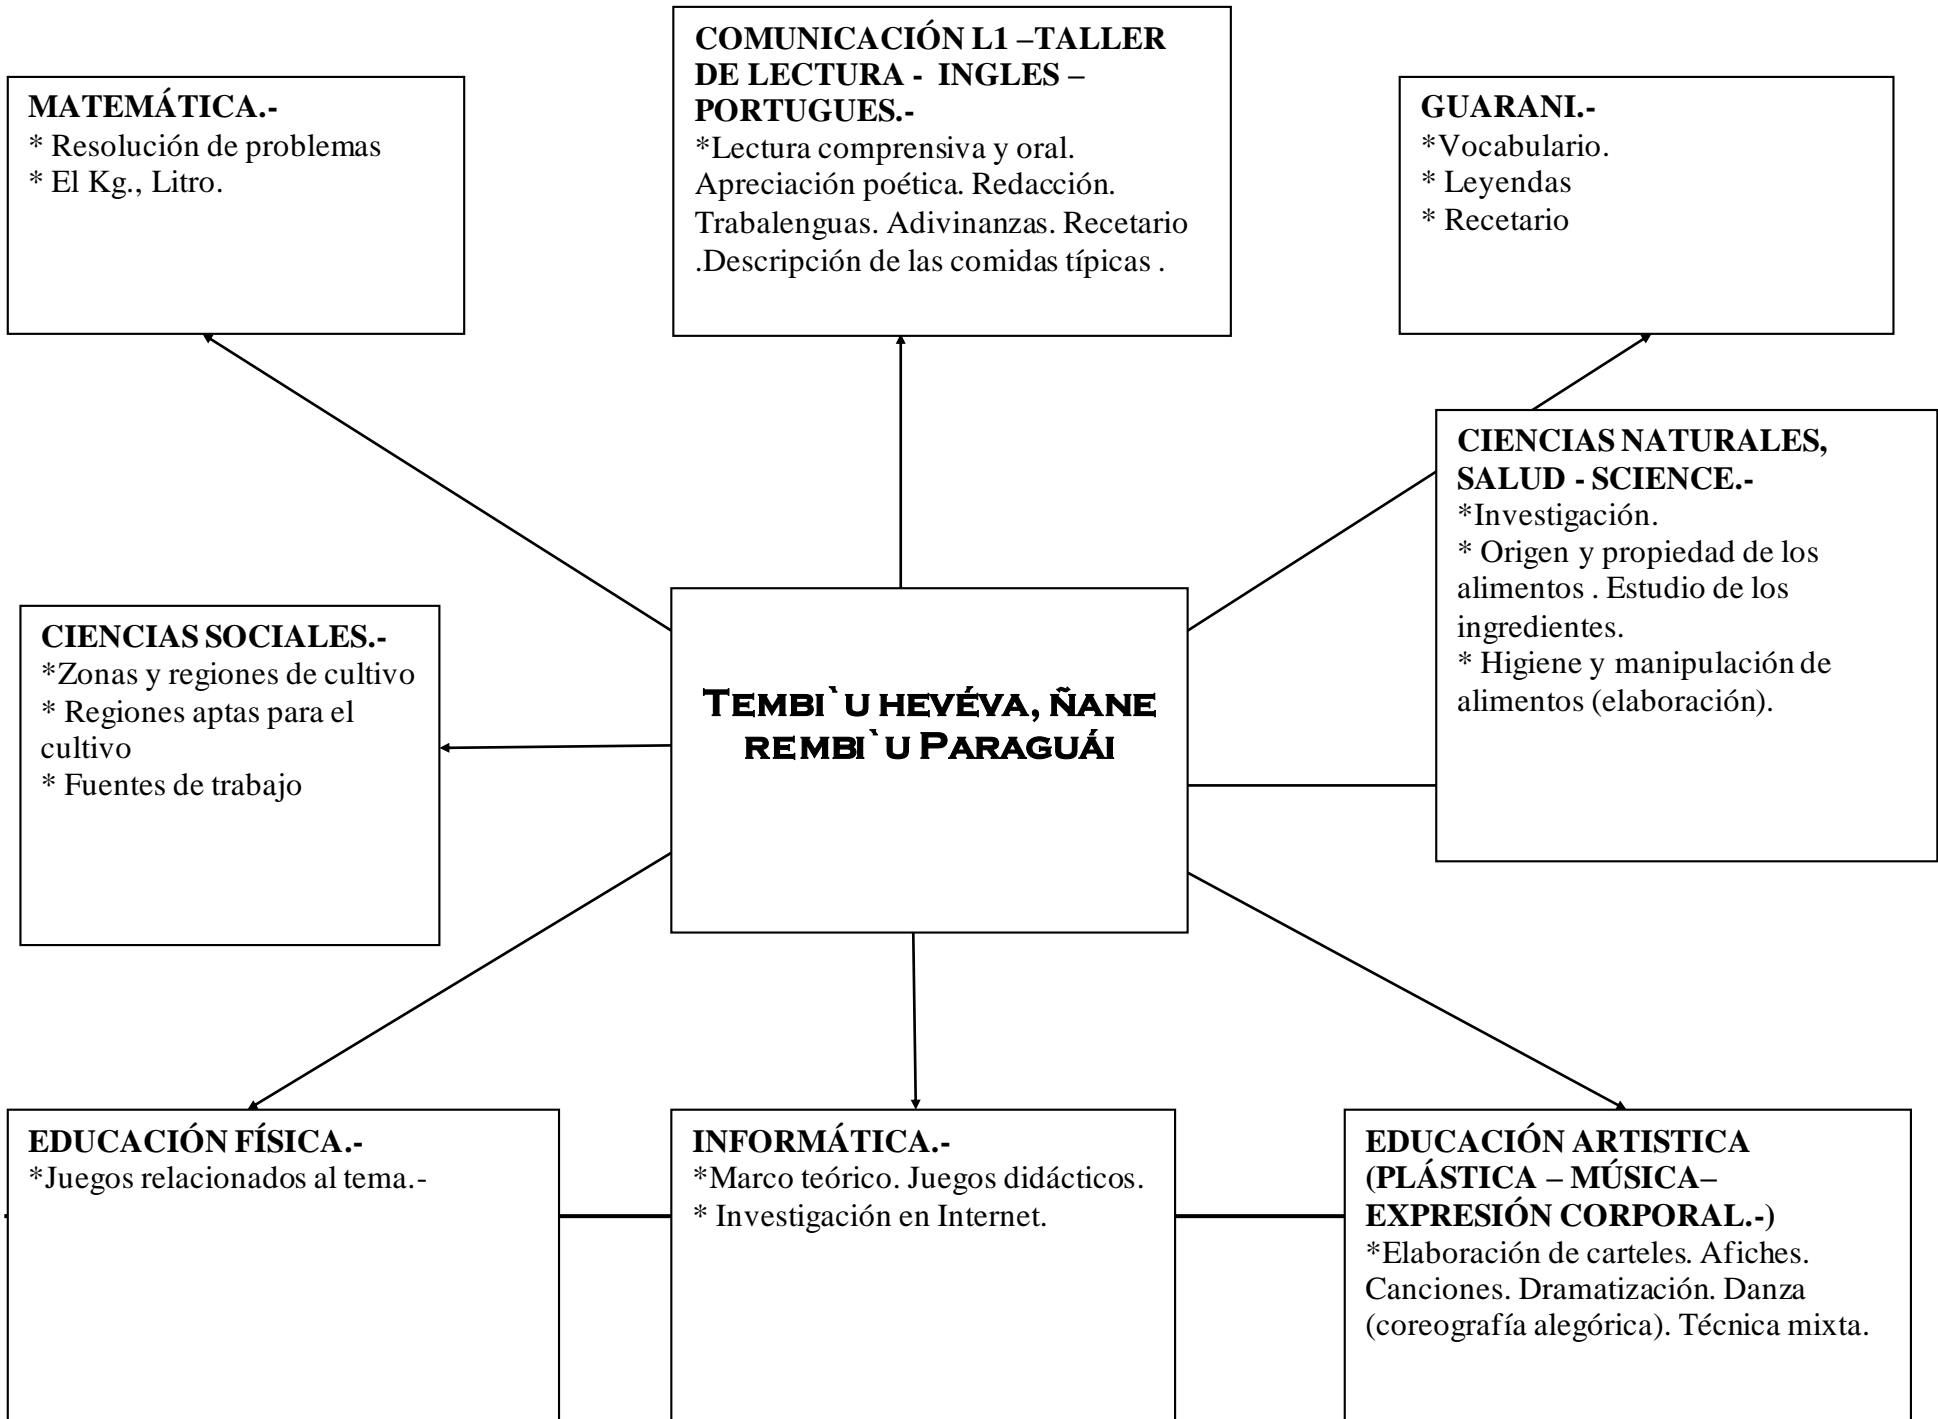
MATEMÁTICA.-
* Resolución de problemas
* El Kg., Litro.

COMUNICACIÓN L1 –TALLER DE LECTURA - INGLES – PORTUGUES.-
*Lectura comprensiva y oral. Apreciación poética. Redacción. Trabalenguas. Adivinanzas. Recetario .Descripción de las comidas típicas .

GUARANI.-
*Vocabulario.
* Leyendas
* Recetario

CIENCIAS NATURALES, SALUD - SCIENCE.-
*Investigación.
* Origen y propiedad de los alimentos . Estudio de los ingredientes.
* Higiene y manipulación de alimentos (elaboración).

CIENCIAS SOCIALES.-
*Zonas y regiones de cultivo
* Regiones aptas para el cultivo
* Fuentes de trabajo

Tembi`u hevéva, ñane rembi`u Paraguái

EDUCACIÓN FÍSICA.-
*Juegos relacionados al tema.-

INFORMÁTICA.-
*Marco teórico. Juegos didácticos.
* Investigación en Internet.

EDUCACIÓN ARTISTICA (PLÁSTICA – MÚSICA– EXPRESIÓN CORPORAL.-)
*Elaboración de carteles. Afiches. Canciones. Dramatización. Danza (coreografía alegórica). Técnica mixta.